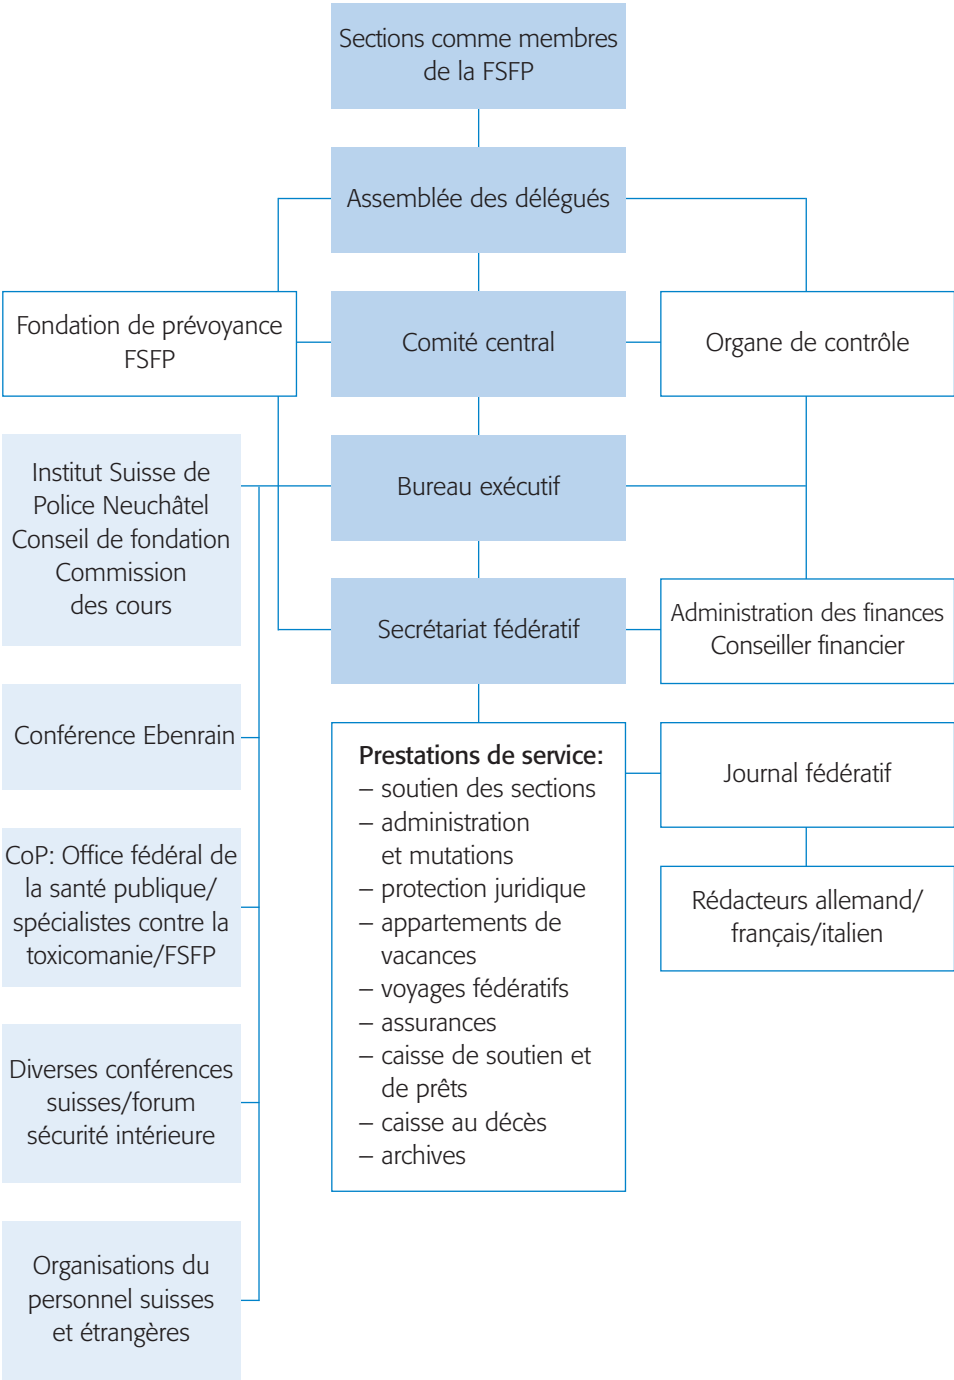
Sections comme membres de la FSFP

Assemblée des délégués

Fondation de prévoyance FSFP

Comité central

Organe de contrôle

Institut Suisse de Police Neuchâtel Conseil de fondation Commission des cours

Bureau exécutif

Secrétariat fédératif

Administration des finances Conseiller financier

Conférence Ebenrain

Prestations de service:
– soutien des sections
– administration et mutations
– protection juridique
– appartements de vacances
– voyages fédératifs
– assurances
– caisse de soutien et de prêts
– caisse au décès
– archives

Journal fédératif

Rédacteurs allemand/ français/italien

CoP: Office fédéral de la santé publique/ spécialistes contre la toxicomanie/FSFP

Diverses conférences suisses/forum sécurité intérieure

Organisations du personnel suisses et étrangères